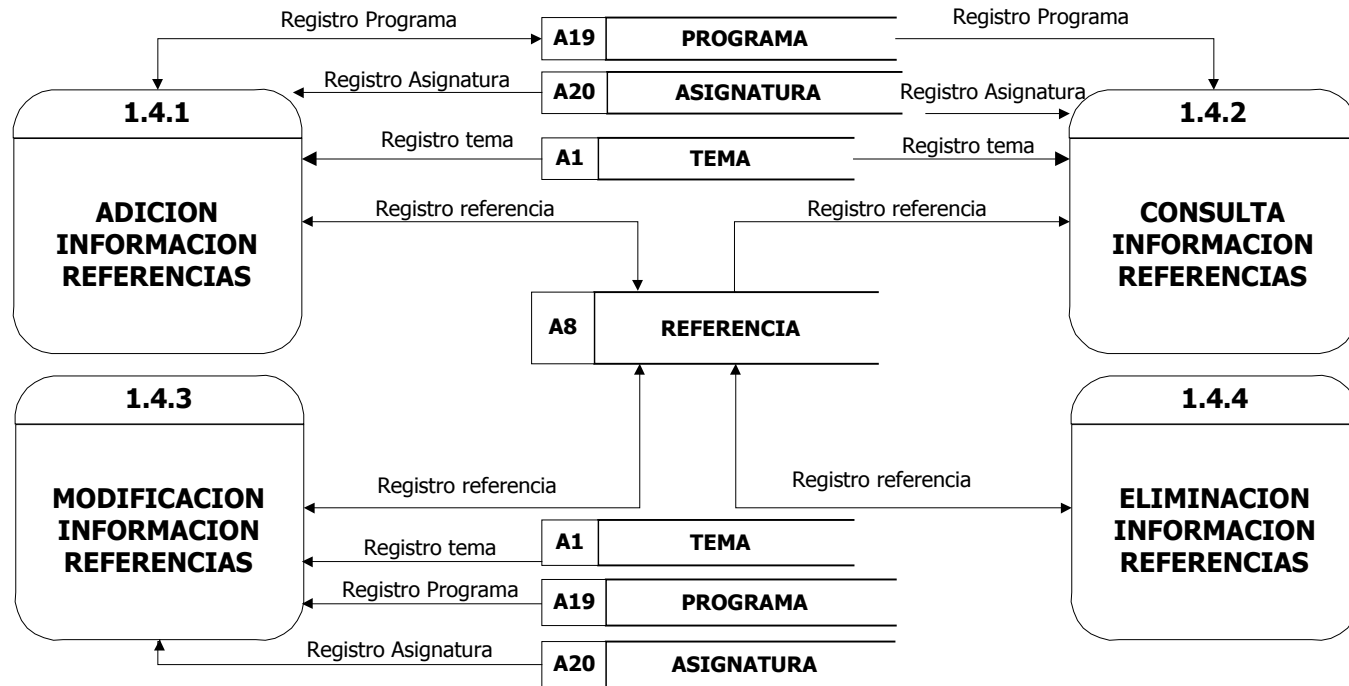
Registro Programa

A19 PROGRAMA

Registro Programa

Registro Asignatura

A20 ASIGNATURA

Registro Asignatura

1.4.1

ADICION INFORMACION REFERENCIAS

Registro tema

A1 TEMA

Registro tema

1.4.2

CONSULTA INFORMACION REFERENCIAS

Registro referencia

Registro referencia

A8 REFERENCIA

1.4.3

MODIFICACION INFORMACION REFERENCIAS

1.4.4

ELIMINACION INFORMACION REFERENCIAS

Registro referencia

Registro referencia

Registro tema

A1 TEMA

Registro Programa

A19 PROGRAMA

Registro Asignatura

A20 ASIGNATURA